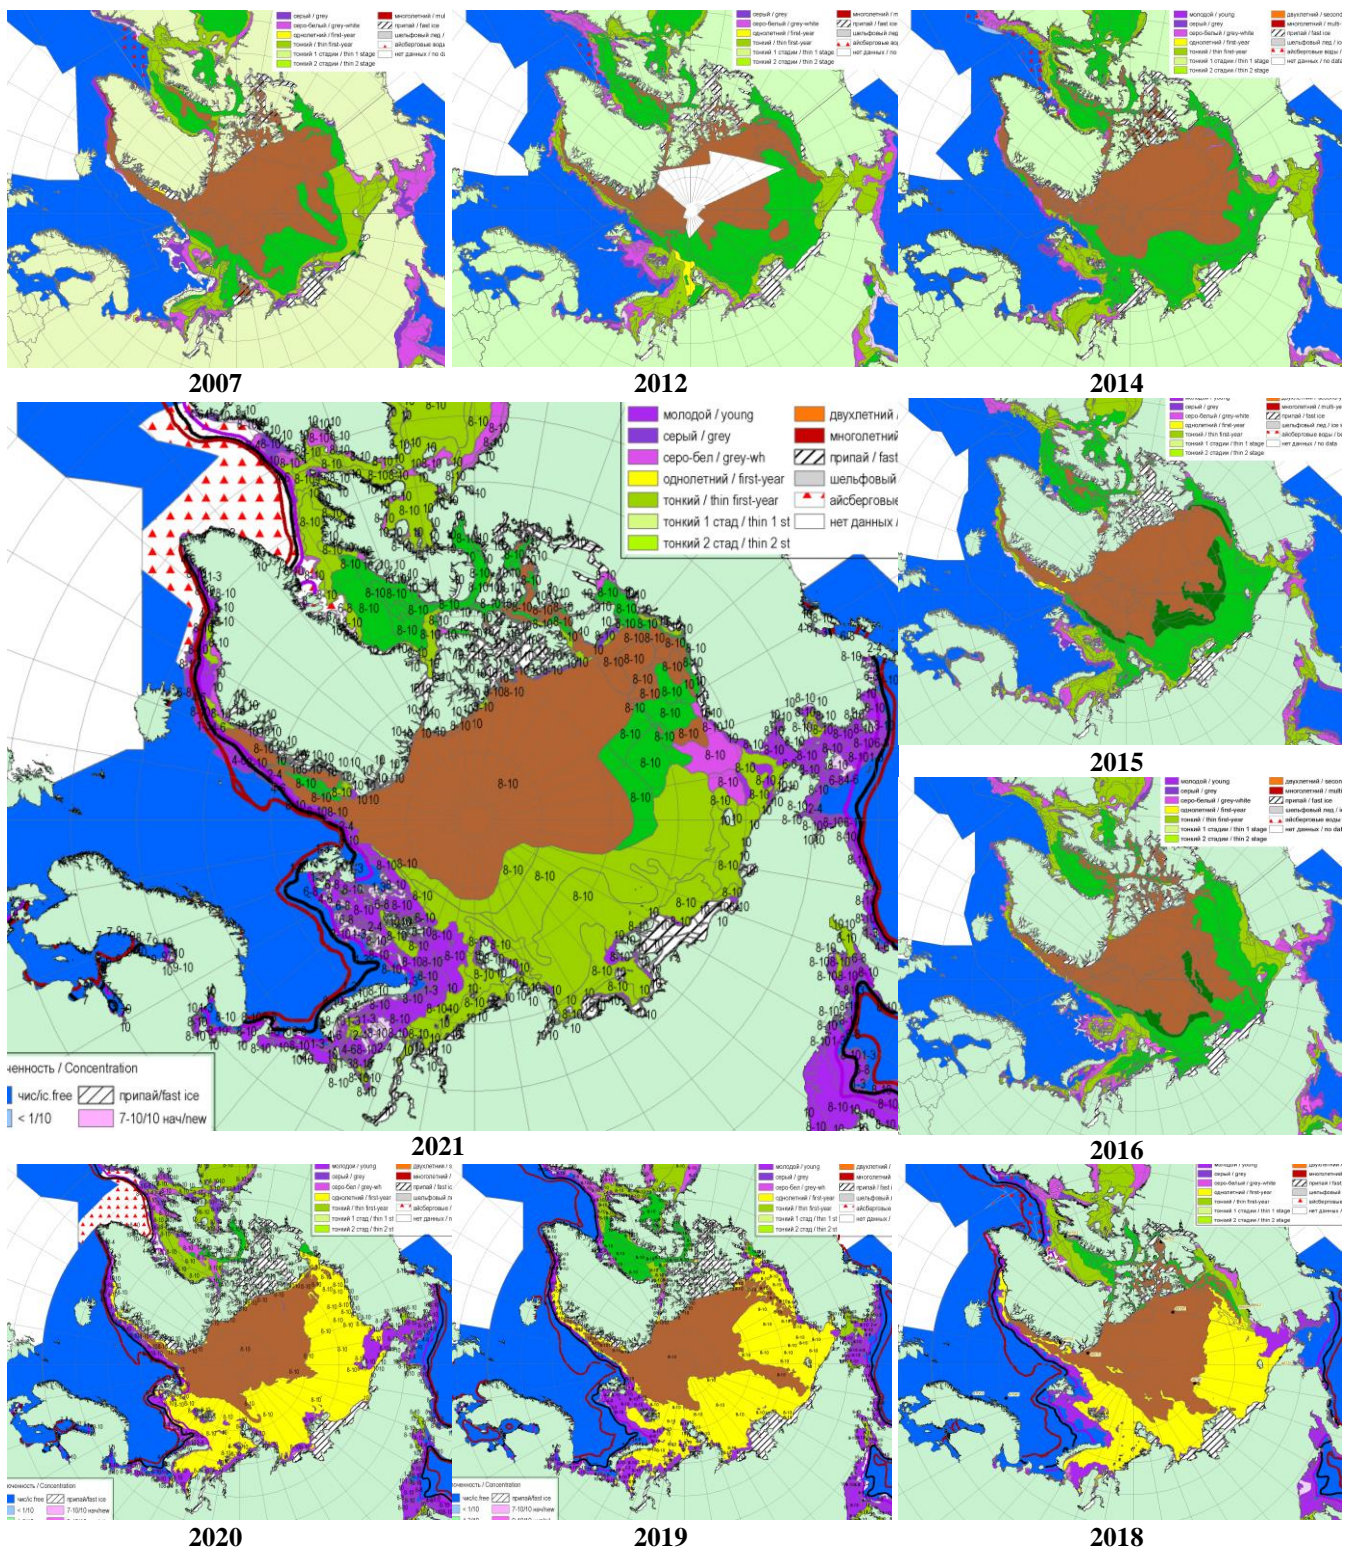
2007

2012

2014

молодой / young
серый / grey
серо-бел / grey-wh
однолетний / first-year
тонкий / thin first-year
тонкий 1 стад / thin 1 st
тонкий 2 стад / thin 2 st
двухлетний
многолетний
припай / fast
шельфовый
айсберговые
нет данных

8-10

ченность / Concentration
чис/ic.free
припай/fast ice
< 1/10
7-10/10 нач/new

2021

2015

2016

2020

2019

2018